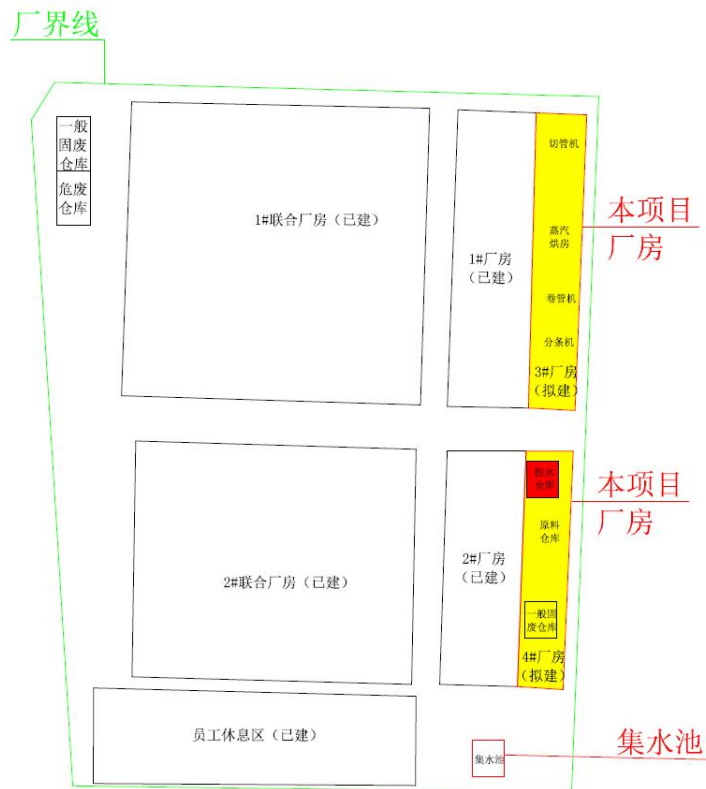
厂界线

一般固废仓库

危废仓库

1#联合厂房（已建）

1#厂房（已建）

切管机

蒸汽烘房

卷管机

分条机

3#厂房（拟建）

本项目厂房

2#联合厂房（已建）

2#厂房（已建）

胶水仓库

原料仓库

一般固废仓库

4#厂房（拟建）

本项目厂房

员工休息区（已建）

集水池

集水池